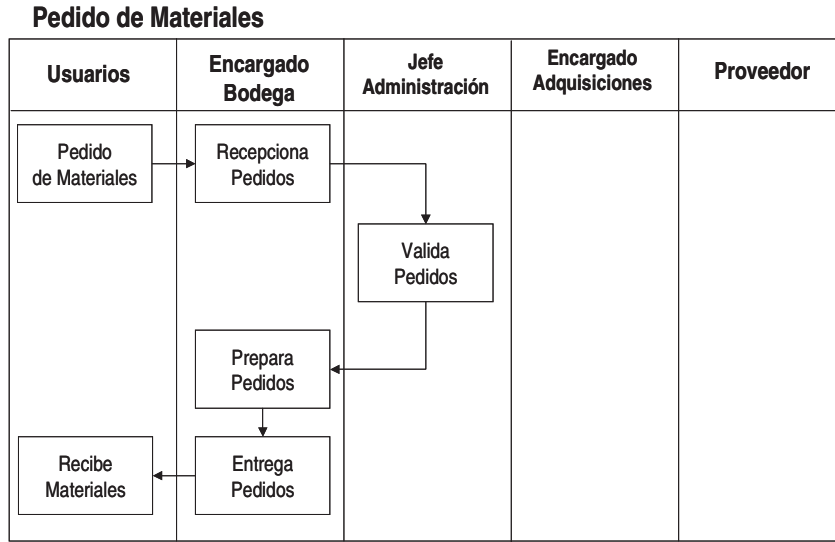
Pedido de Materiales

| Usuarios | Encargado Bodega | Jefe Administración | Encargado Adquisiciones | Proveedor |
|---|---|---|---|---|

Pedido de Materiales

Recepciona Pedidos

Valida Pedidos

Prepara Pedidos

Entrega Pedidos

Recibe Materiales